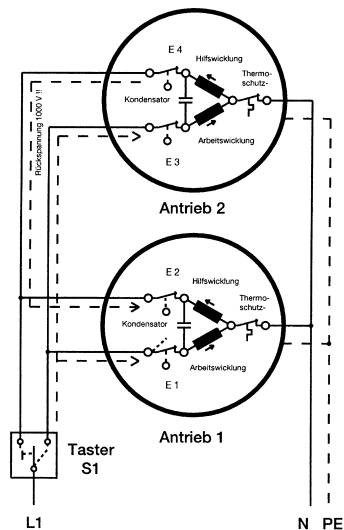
E 4

Hilfswicklung

Thermo-schutz

Kondensator

Rückspannung 1000 V !!

Arbeitswicklung

E 3

Antrieb 2

E 2

Hilfswicklung

Thermo-schutz

Kondensator

Arbeitswicklung

E 1

Antrieb 1

Taster S1

L1

N

PE